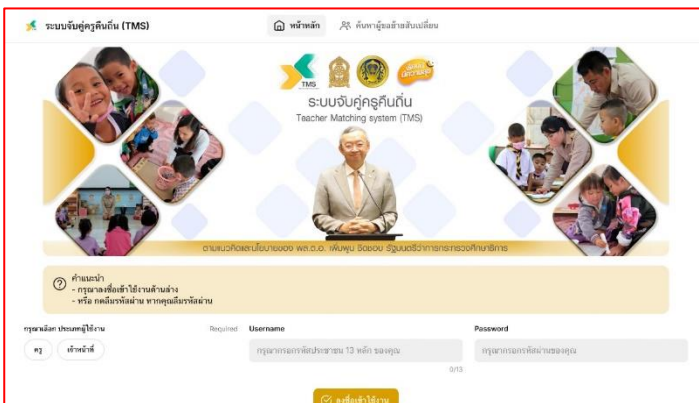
ระบบจับคู่ครูคืนถิ่น (TMS)

หน้าหลัก

ค้นหาผู้ขอย้ายสับเปลี่ยน

TMS

ระบบจับคู่ครูคืนถิ่น

Teacher Matching system (TMS)

ตามแนวคิดและนโยบายของ พล.ต.อ. เพิ่มพูน ชิดชอบ รัฐมนตรีว่าการกระทรวงศึกษาธิการ

คำแนะนำ
- กรุณาลงชื่อเข้าใช้งานด้านล่าง
- หรือ กดลืมรหัสผ่าน หากคุณลืมรหัสผ่าน

กรุณาเลือก ประเภทผู้ใช้งาน

Required

ครู

เจ้าหน้าที่

Username

กรุณากรอกรหัสประชาชน 13 หลัก ของคุณ

0/13

Password

กรุณากรอกรหัสผ่านของคุณ

ลงชื่อเข้าใช้งาน